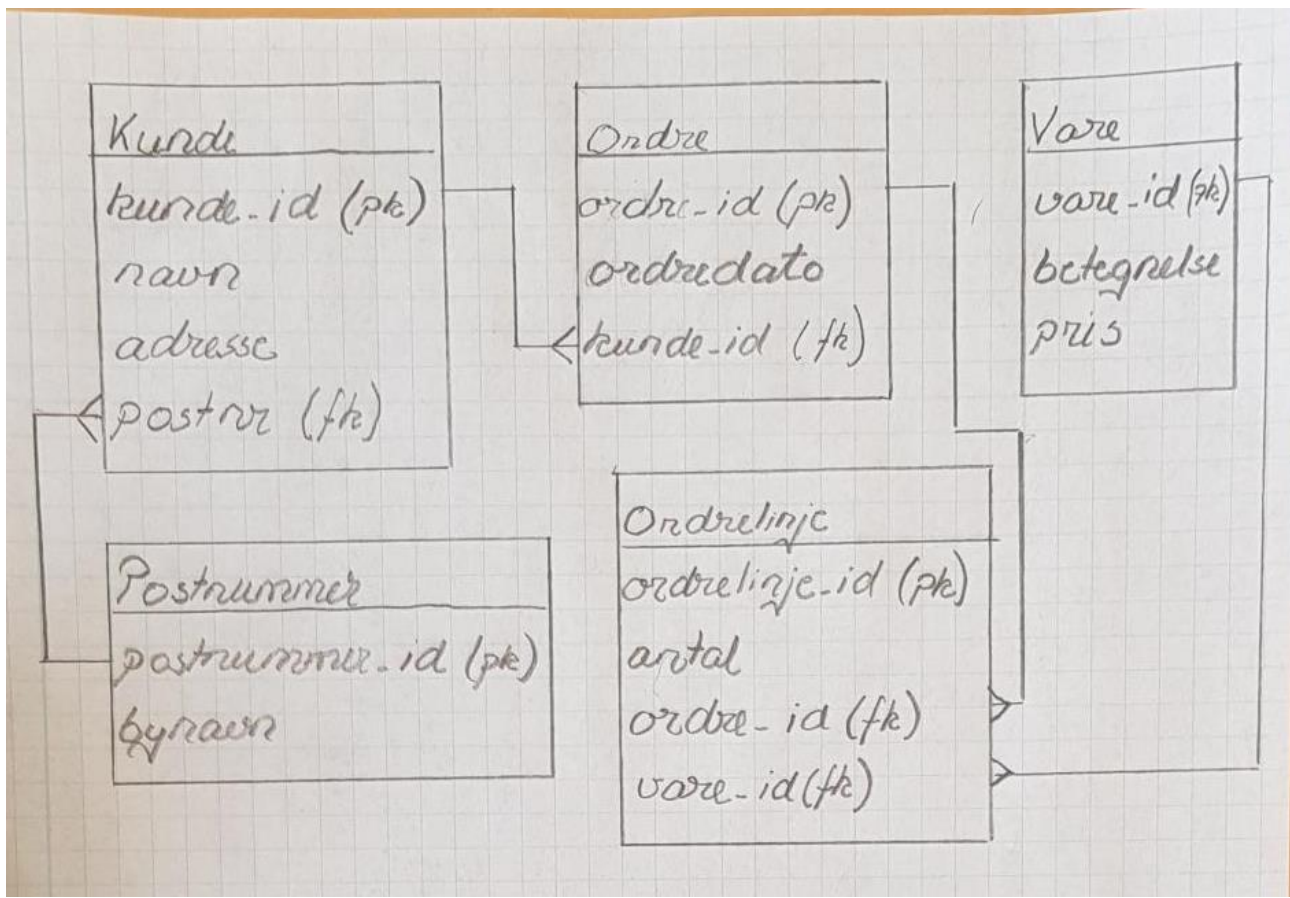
Kunde
kunde-id (pk)
navn
adresse
postnr (fk)

Ordre
ordre-id (pk)
ordredato
kunde-id (fk)

Vare
vare-id (pk)
betegnelse
pris

Postnummer
postnummer-id (pk)
bynavn

Ordrelinje
ordrelinje-id (pk)
antal
ordre-id (fk)
vare-id (fk)